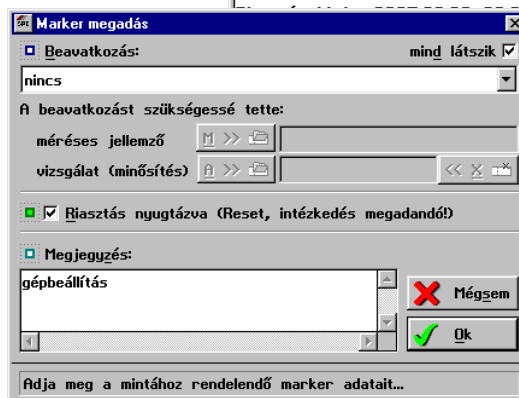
SPC Marker megadás

Beavatkozás:
mind látszik

nincs

A beavatkozást szükségessé tette:

méréses jellemző M >>

vizsgálat (minősítés) A >>

Riasztás nyugtázva (Reset, intézkedés megadandó!)

Megjegyzés:

gépbeállítás

Mégsem

Ok

Adja meg a mintához rendelendő marker adatait...